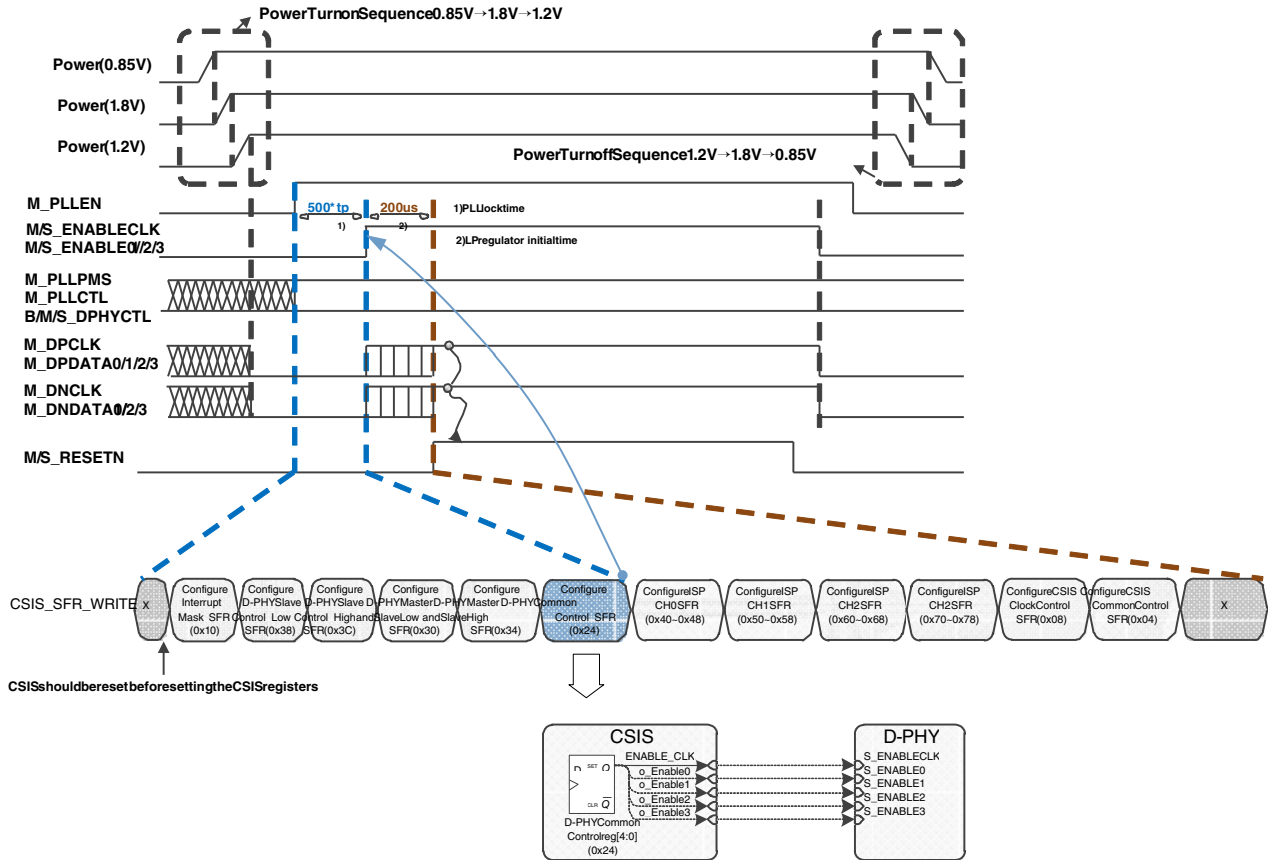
PowerTurnonSequence0.85V→1.8V→1.2V

Power(0.85V)

Power(1.8V)

Power(1.2V)

PowerTurnoffSequence1.2V→1.8V→0.85V

M_PLLEN

500*tp
1)

200us
2)

1)PLLlocktime

M/S_ENABLECLK
M/S_ENABLE0/1/2/3

2)LPregulator initialtime

M_PLLPMS
M_PLLCTL
B/M/S_DPHYCTL

M_DPCLK
M_DPDATA0/1/2/3

M_DNCLK
M_DNDATA0/1/2/3

M/S_RESETN

CSIS_SFR_WRITE

X

Configure Interrupt Mask SFR (0x10)

Configure D-PHYSlave Control Low SFR(0x38)

Configure D-PHYSlave Control High SFR(0x3C)

Configure D-PHYMaster D-PHYSlave Low and SFR(0x30)

Configure D-PHYMaster Slave High SFR(0x34)

Configure D-PHYCommon Control SFR (0x24)

ConfigureISP CH0SFR (0x40~0x48)

ConfigureISP CH1SFR (0x50~0x58)

ConfigureISP CH2SFR (0x60~0x68)

ConfigureISP CH2SFR (0x70~0x78)

ConfigureCSIS ClockControl SFR(0x08)

ConfigureCSIS CommonControl SFR(0x04)

X

CSISshouldberesetbeforesettingtheCSISregisters

CSIS

D SET Q
CLR $\overline{Q}$

ENABLE_CLK
o_Enable0
o_Enable1
o_Enable2
o_Enable3

D-PHYCommon Controlreg[4:0] (0x24)

D-PHY

S_ENABLECLK
S_ENABLE0
S_ENABLE1
S_ENABLE2
S_ENABLE3